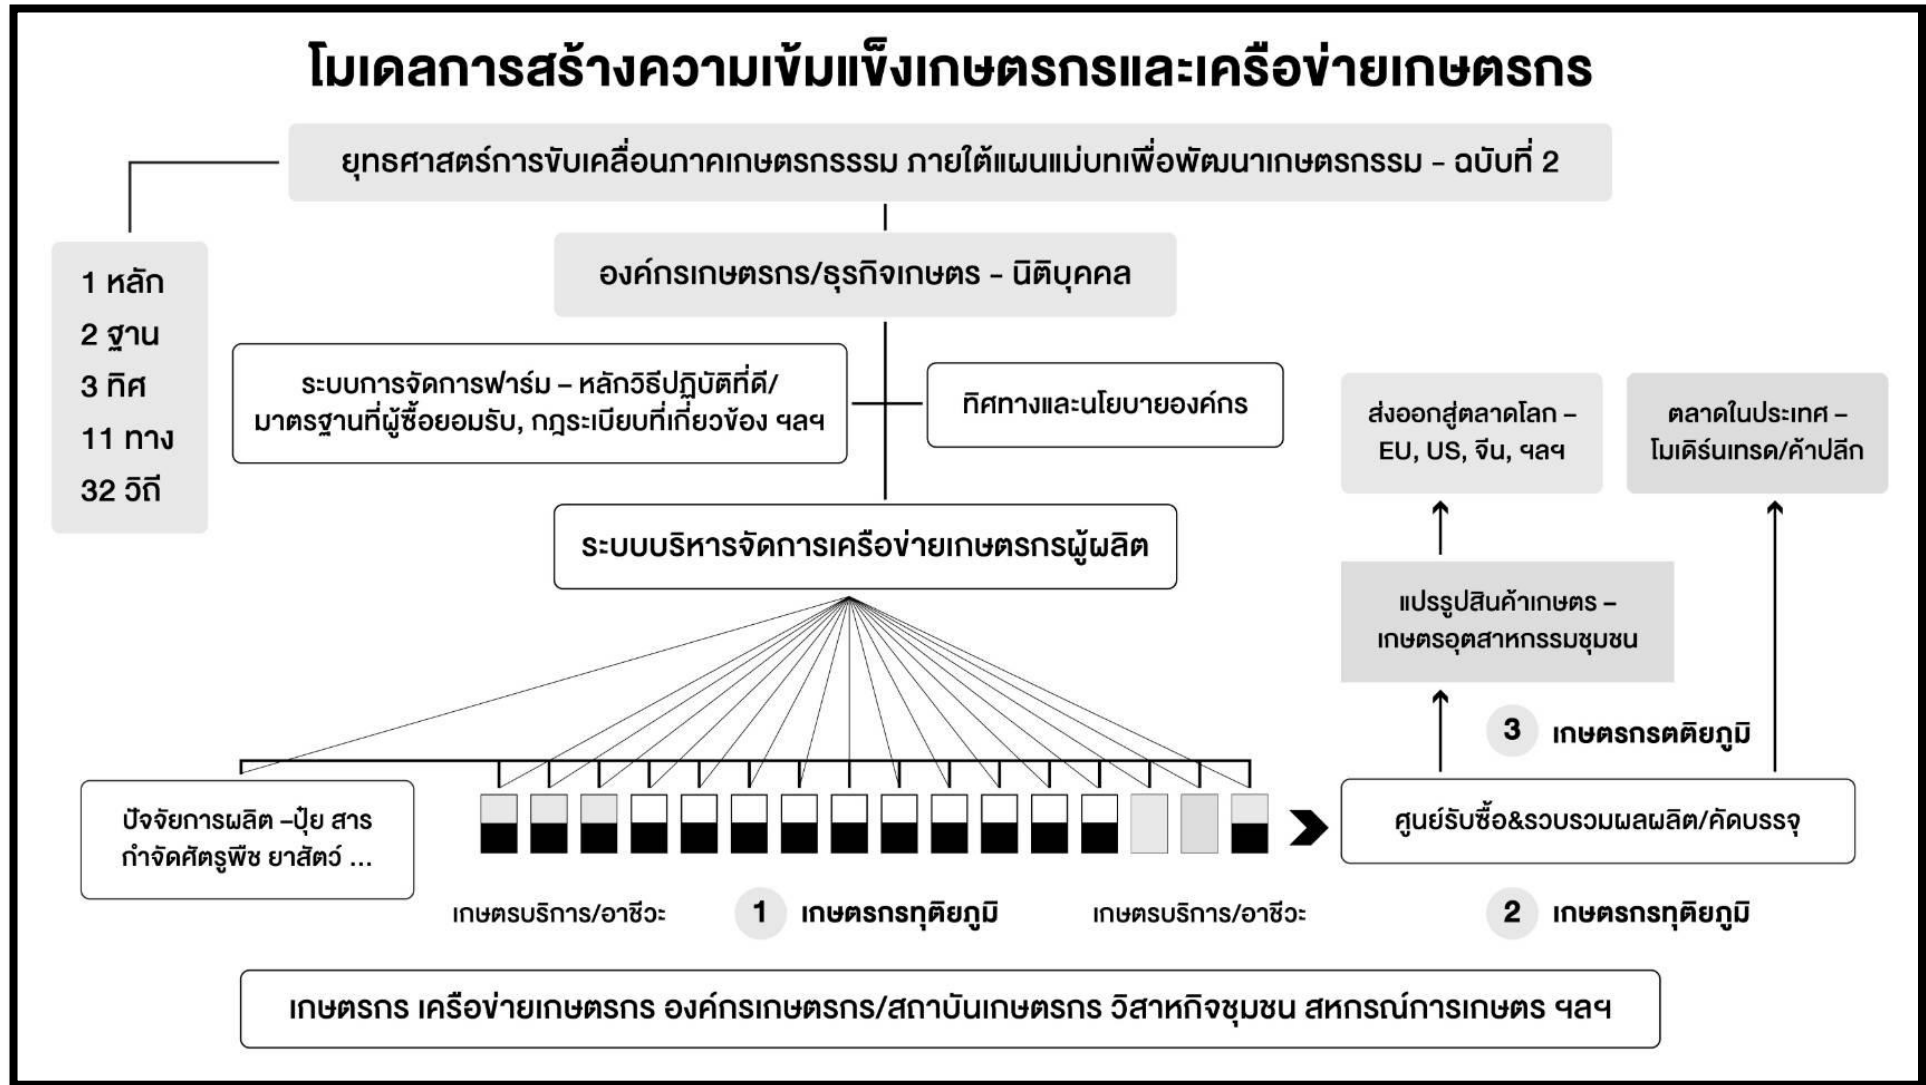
โมเดลการสร้างความเข้มแข็งเกษตรกรและเครือข่ายเกษตรกร

ยุทธศาสตร์การขับเคลื่อนภาคเกษตรกรรรม ภายใต้แผนแม่บทเพื่อพัฒนาเกษตรกรรม - ฉบับที่ 2

1 หลัก
2 ฐาน
3 ทิศ
11 ทาง
32 วิถี

องค์กรเกษตรกร/ธุรกิจเกษตร - นิติบุคคล

ระบบการจัดการฟาร์ม – หลักวิธีปฏิบัติที่ดี/มาตรฐานที่ผู้ซื้อยอมรับ, กฎระเบียบที่เกี่ยวข้อง ฯลฯ

ทิศทางและนโยบายองค์กร

ส่งออกสู่ตลาดโลก – EU, US, จีน, ฯลฯ

ตลาดในประเทศ – โมเดิร์นเทรด/ค้าปลีก

ระบบบริหารจัดการเครือข่ายเกษตรกรผู้ผลิต

แปรรูปสินค้าเกษตร – เกษตรอุตสาหกรรมชุมชน

3 เกษตรกรตติยภูมิ

ปัจจัยการผลิต –ปุ๋ย สาร กำจัดศัตรูพืช ยาสัตว์ ...

ศูนย์รับซื้อ&รวบรวมผลผลิต/คัดบรรจุ

เกษตรบริการ/อาชีวะ

1 เกษตรกรทุติยภูมิ

เกษตรบริการ/อาชีวะ

2 เกษตรกรทุติยภูมิ

เกษตรกร เครือข่ายเกษตรกร องค์กรเกษตรกร/สถาบันเกษตรกร วิสาหกิจชุมชน สหกรณ์การเกษตร ฯลฯ